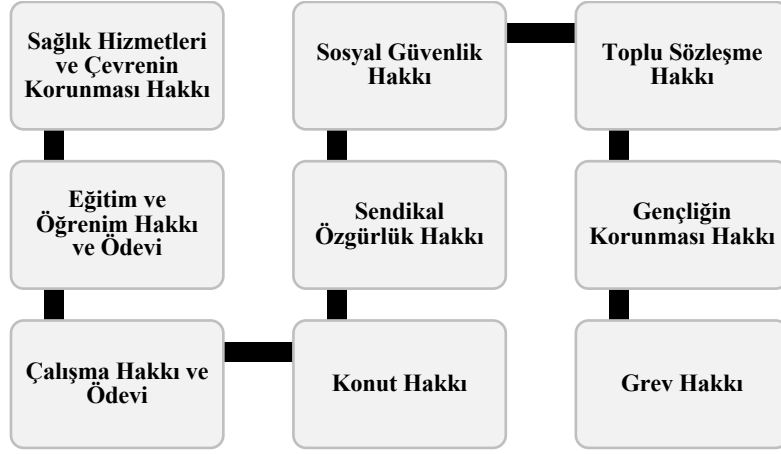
Sağlık Hizmetleri ve Çevrenin Korunması Hakkı

Eğitim ve Öğrenim Hakkı ve Ödevi

Çalışma Hakkı ve Ödevi

Konut Hakkı

Sendikal Özgürlük Hakkı

Sosyal Güvenlik Hakkı

Toplu Sözleşme Hakkı

Gençliğin Korunması Hakkı

Grev Hakkı